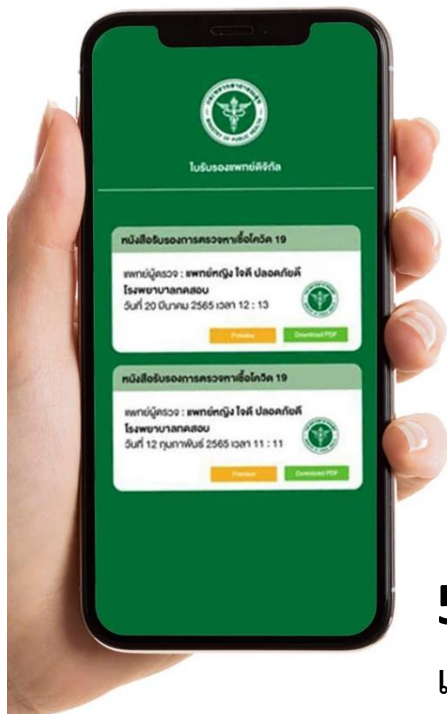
ใบรับรองแพทย์ดิจิทัล

หนังสือรับรองการตรวจหาเชื้อโควิด 19

แพทย์ผู้ตรวจ : แพทย์หญิง ใจดี ปลอดภัยดี
โรงพยาบาลทดสอบ
วันที่ 20 มีนาคม 2565 เวลา 12 : 13

Preview
Download PDF

หนังสือรับรองการตรวจหาเชื้อโควิด 19

แพทย์ผู้ตรวจ : แพทย์หญิง ใจดี ปลอดภัยดี
โรงพยาบาลทดสอบ
วันที่ 12 กุมภาพันธ์ 2565 เวลา 11 : 11

Preview
Download PDF

5
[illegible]